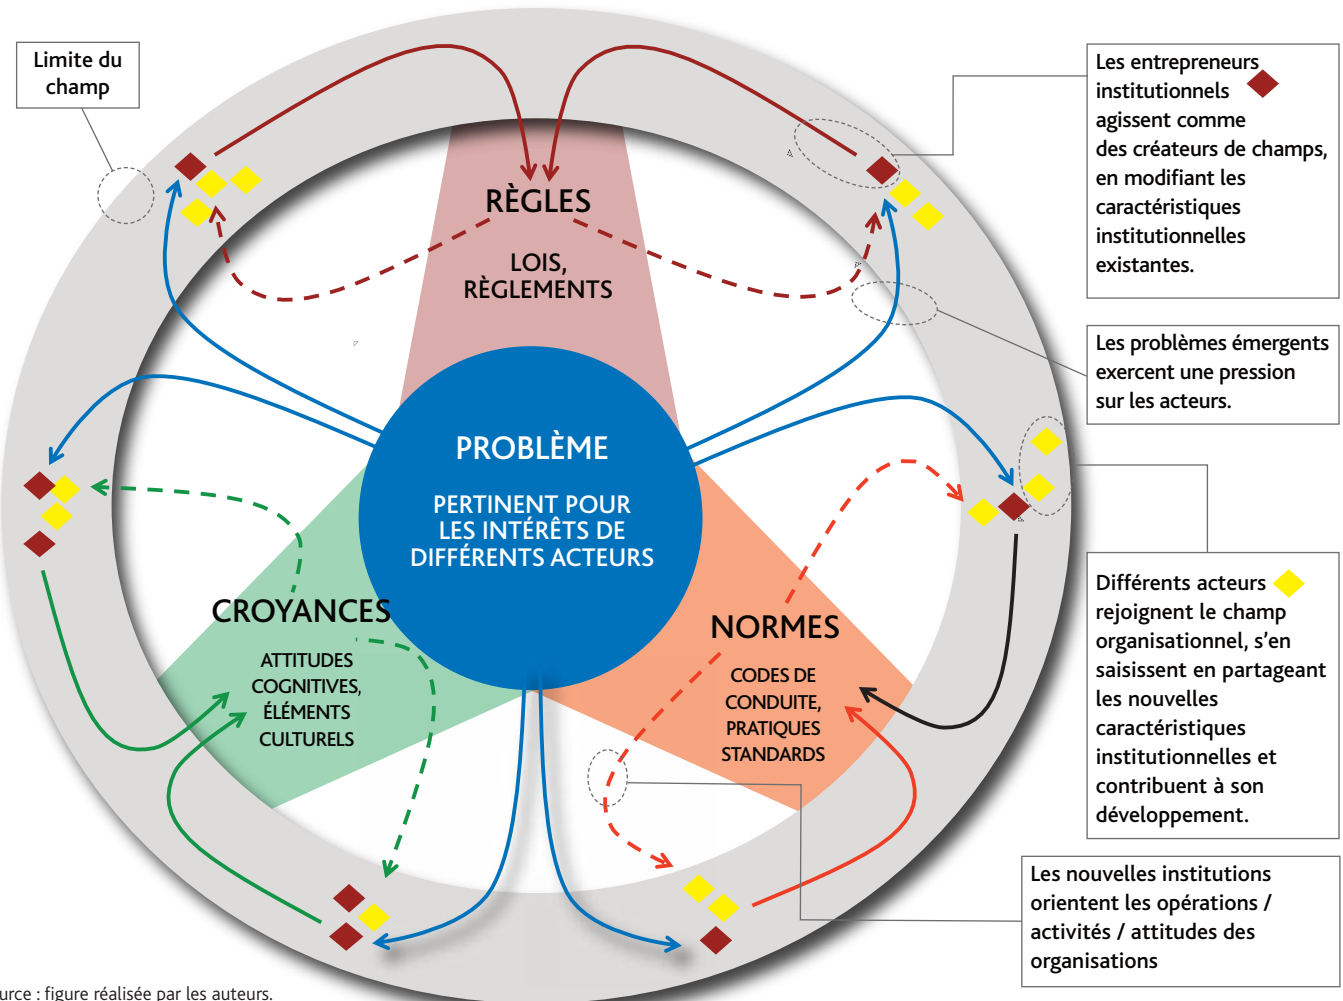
Limite du champ

Les entrepreneurs institutionnels agissent comme des créateurs de champs, en modifiant les caractéristiques institutionnelles existantes.

RÈGLES

LOIS, RÈGLEMENTS

Les problèmes émergents exercent une pression sur les acteurs.

PROBLÈME

PERTINENT POUR LES INTÉRÊTS DE DIFFÉRENTS ACTEURS

CROYANCES

ATTITUDES COGNITIVES, ÉLÉMENTS CULTURELS

NORMES

CODES DE CONDUITE, PRATIQUES STANDARDS

Différents acteurs rejoignent le champ organisationnel, s'en saisissent en partageant les nouvelles caractéristiques institutionnelles et contribuent à son développement.

Les nouvelles institutions orientent les opérations / activités / attitudes des organisations

urce : figure réalisée par les auteurs.